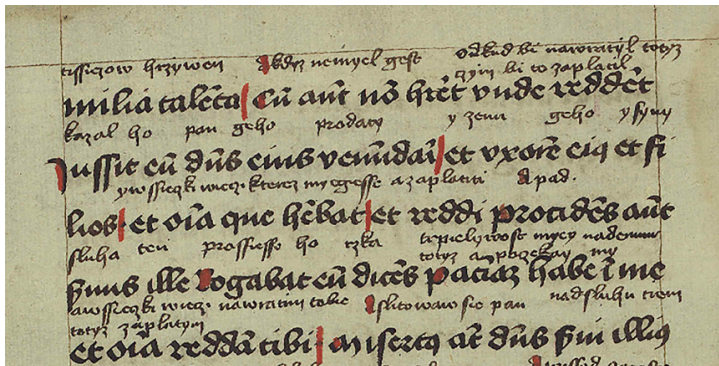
tissiçow hrzywen gdy nemyel gest odkad bi nawratyl tohz
 gyz bi to zaplatil
milia talenta cū aut nō haberet vnde redderet
kazal go pan gego prodaty y zenu gego y syny
Iussit eū dūs eius venundari et vxorē eius et fi
 y wssecky wecy ktorez myegesse a zaplaciti a pad
lios et oīa que habebat et reddi procidens aut
 sluha ten prosiesse go rzka trpiedliwost myey nademnu
 tohz a prosepy my
seruus ille rogabat eū dicens pacienciā habe ī me
 a wssecky wecy nawratiny tobye smylowaw sie pan nad sluhu tym
 tohz zaplatym
et oīa reddā tibi misertus aūt dūs serui illius